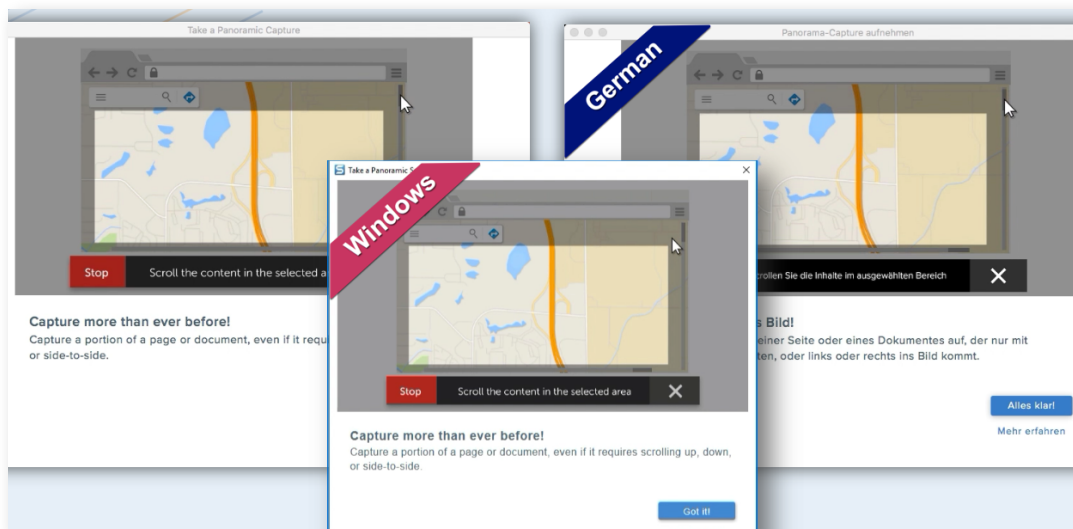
Take a Panoramic Capture

Stop

Scroll the content in the selected a

Capture more than ever before!

Capture a portion of a page or document, even if it requ or side-to-side.

German

Panorama-Capture aufnehmen

rollen Sie die Inhalte im ausgewählten Bereich

s Bild!

einer Seite oder eines Dokumentes auf, der nur mit ten, oder links oder rechts ins Bild kommt.

Alles klar!

Mehr erfahren

Windows

Take a Panoramic S

Stop

Scroll the content in the selected area

Capture more than ever before!

Capture a portion of a page or document, even if it requires scrolling up, down, or side-to-side.

Got it!